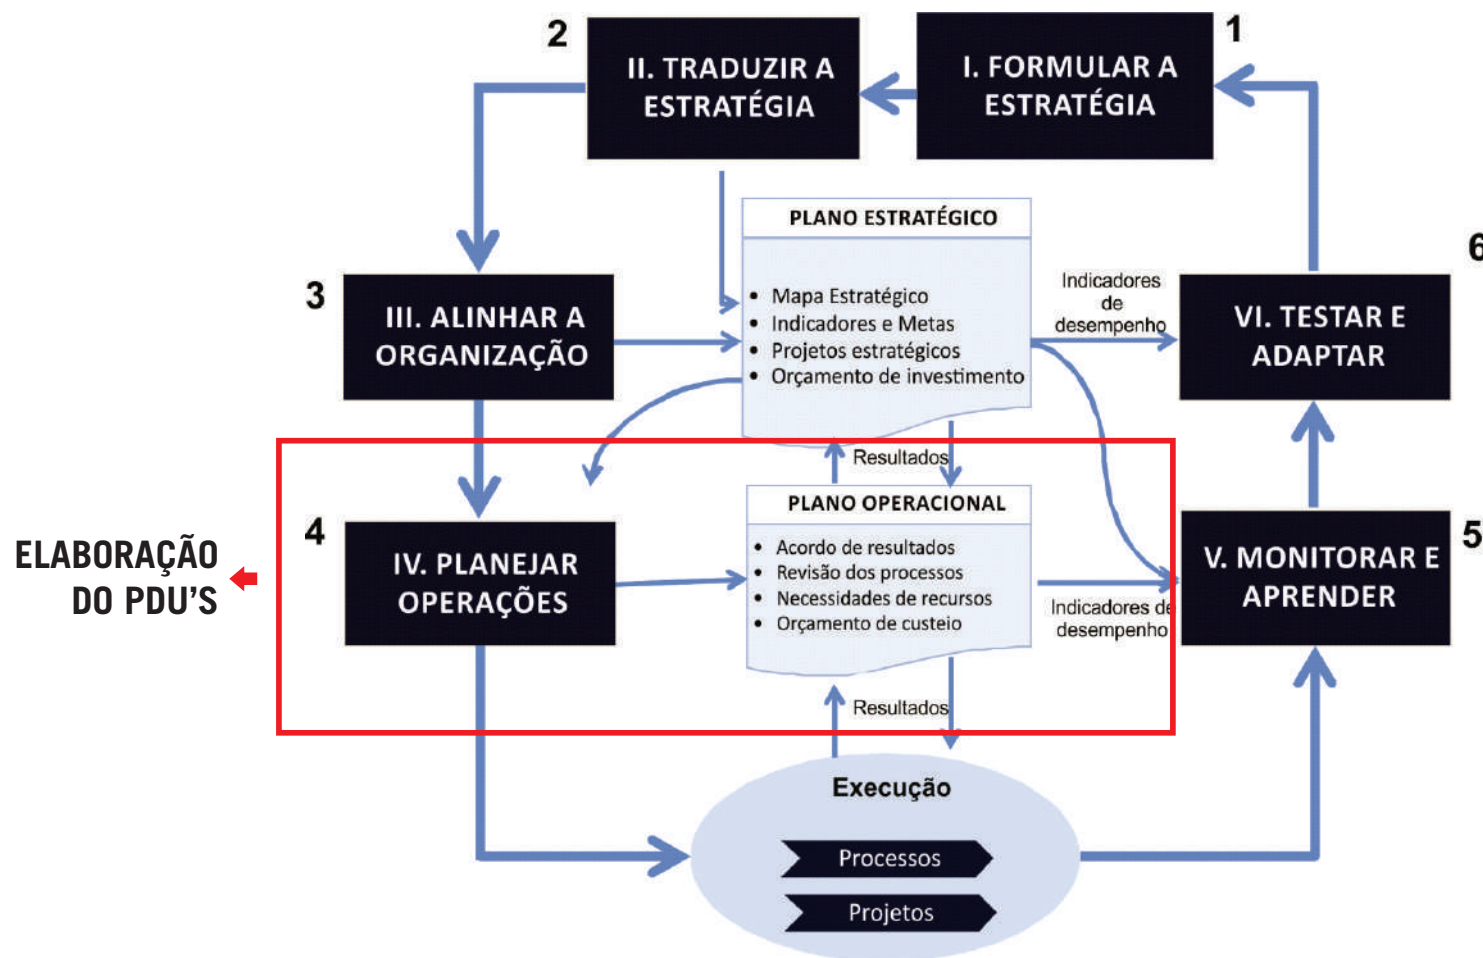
2
II. TRADUZIR A ESTRATÉGIA

1
I. FORMULAR A ESTRATÉGIA

PLANO ESTRATÉGICO
• Mapa Estratégico
• Indicadores e Metas
• Projetos estratégicos
• Orçamento de investimento

Indicadores de desempenho

6
VI. TESTAR E ADAPTAR

3
III. ALINHAR A ORGANIZAÇÃO

Resultados

PLANO OPERACIONAL
• Acordo de resultados
• Revisão dos processos
• Necessidades de recursos
• Orçamento de custeio

ELABORAÇÃO DO PDU'S

4
IV. PLANEJAR OPERAÇÕES

Indicadores de desempenho

5
V. MONITORAR E APRENDER

Resultados

Execução
Processos
Projetos